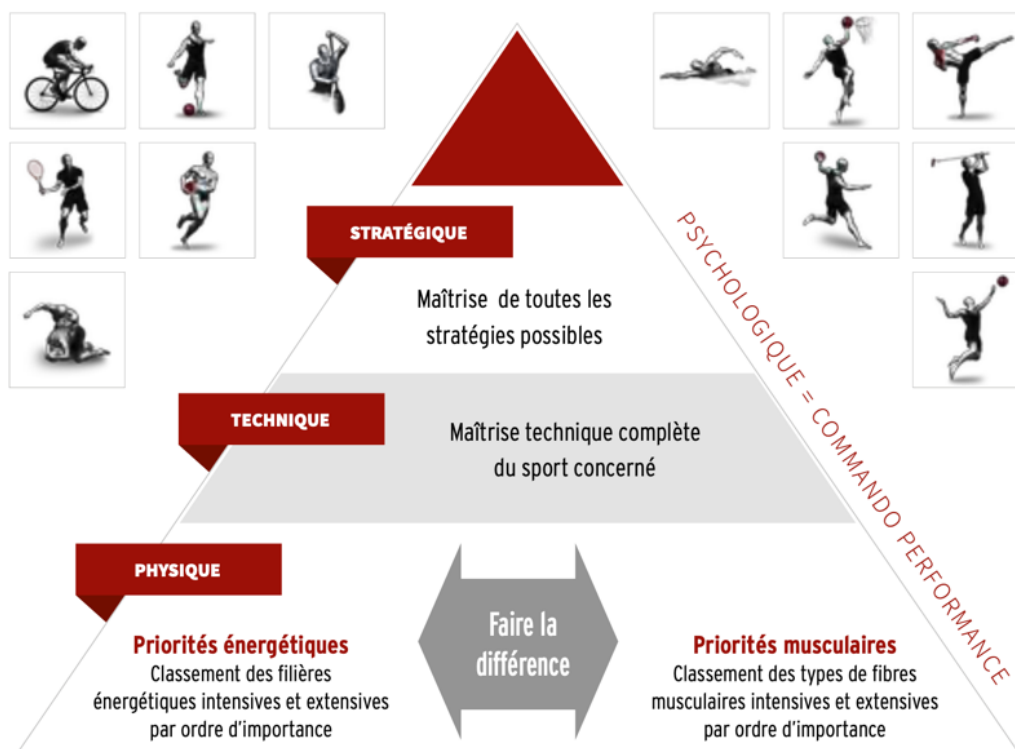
STRATÉGIQUE

Maîtrise de toutes les stratégies possibles

TECHNIQUE

Maîtrise technique complète du sport concerné

PHYSIQUE

Priorités énergétiques
Classement des filières énergétiques intensives et extensives par ordre d'importance

Faire la différence

Priorités musculaires
Classement des types de fibres musculaires intensives et extensives par ordre d'importance

PSYCHOLOGIQUE = COMMANDO PERFORMANCE